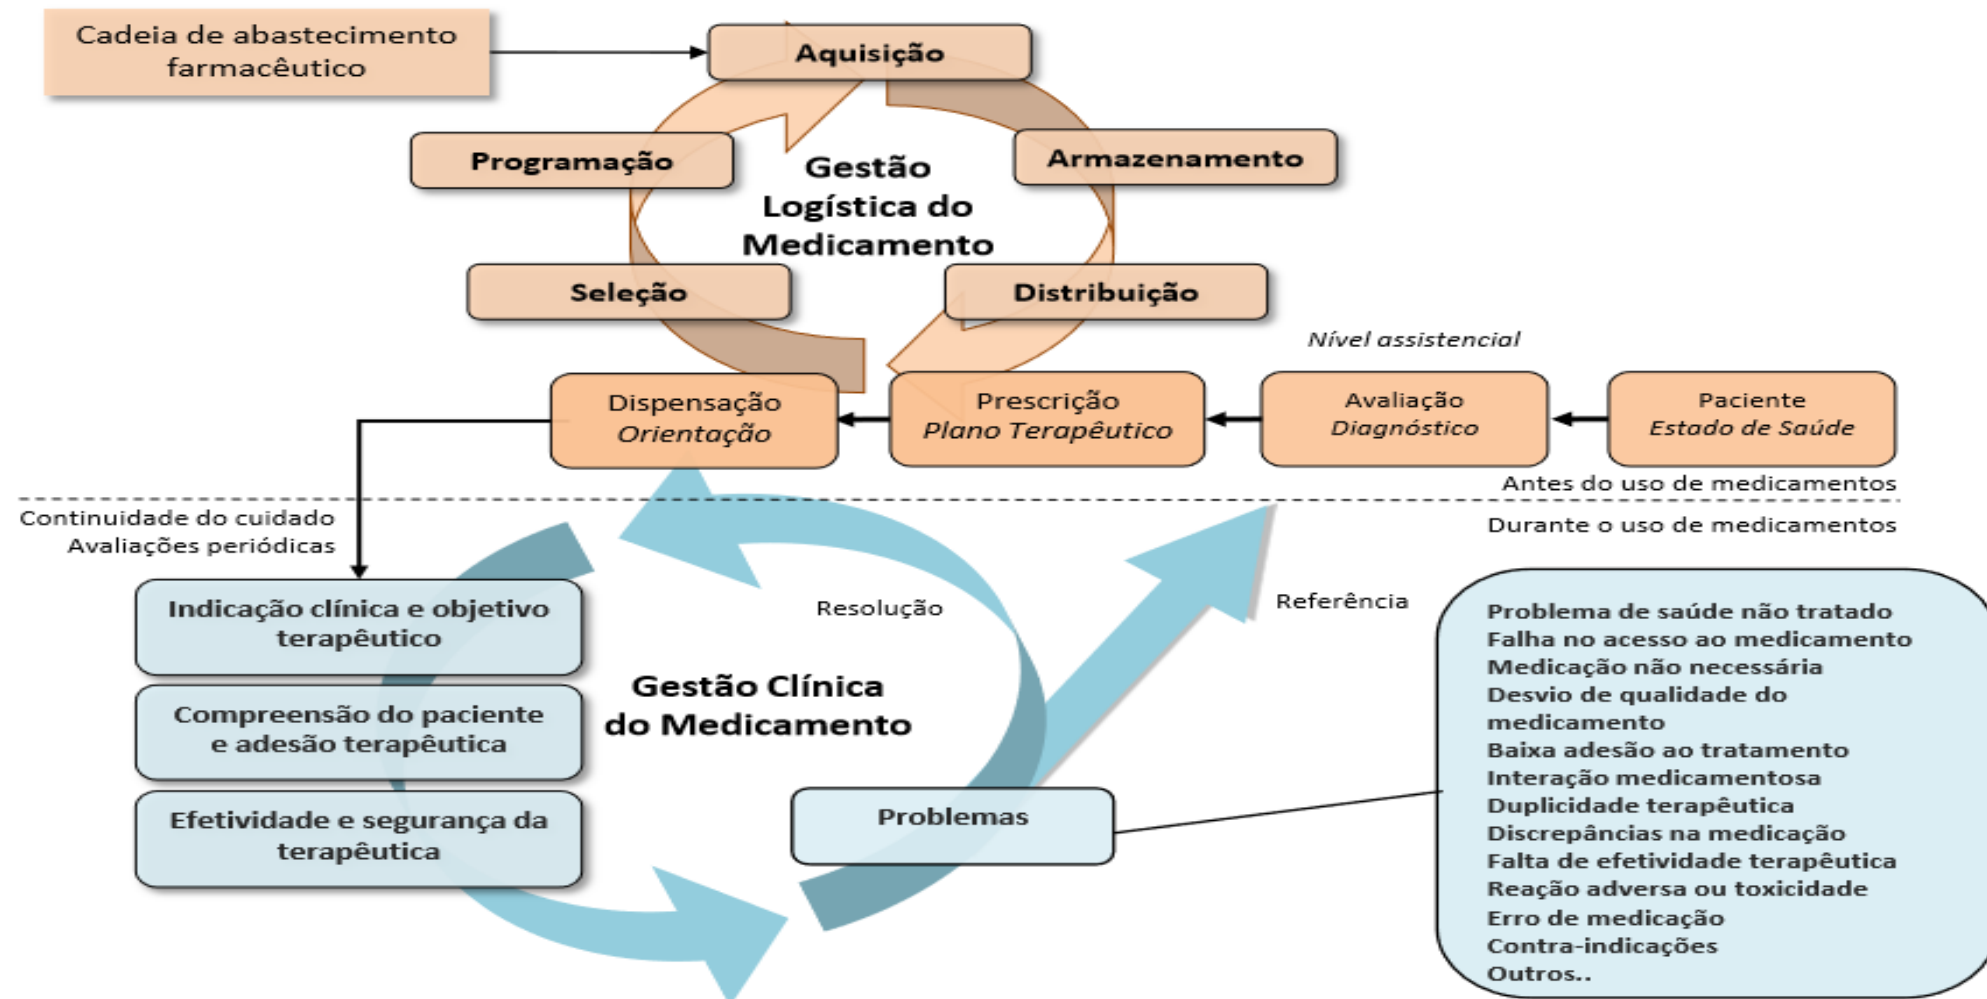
Cadeia de abastecimento farmacêutico

Aquisição

Programação

Armazenamento

Gestão Logística do Medicamento

Seleção

Distribuição

Nível assistencial

Dispensação
Orientação

Prescrição
Plano Terapêutico

Avaliação
Diagnóstico

Paciente
Estado de Saúde

Antes do uso de medicamentos

Continuidade do cuidado
Avaliações periódicas

Durante o uso de medicamentos

Resolução

Referência

Indicação clínica e objetivo terapêutico

Compreensão do paciente e adesão terapêutica

Efetividade e segurança da terapêutica

Gestão Clínica do Medicamento

Problemas

Problema de saúde não tratado
Falha no acesso ao medicamento
Medicação não necessária
Desvio de qualidade do medicamento
Baixa adesão ao tratamento
Interação medicamentosa
Duplicidade terapêutica
Discrepâncias na medicação
Falta de efetividade terapêutica
Reação adversa ou toxicidade
Erro de medicação
Contra-indicações
Outros..